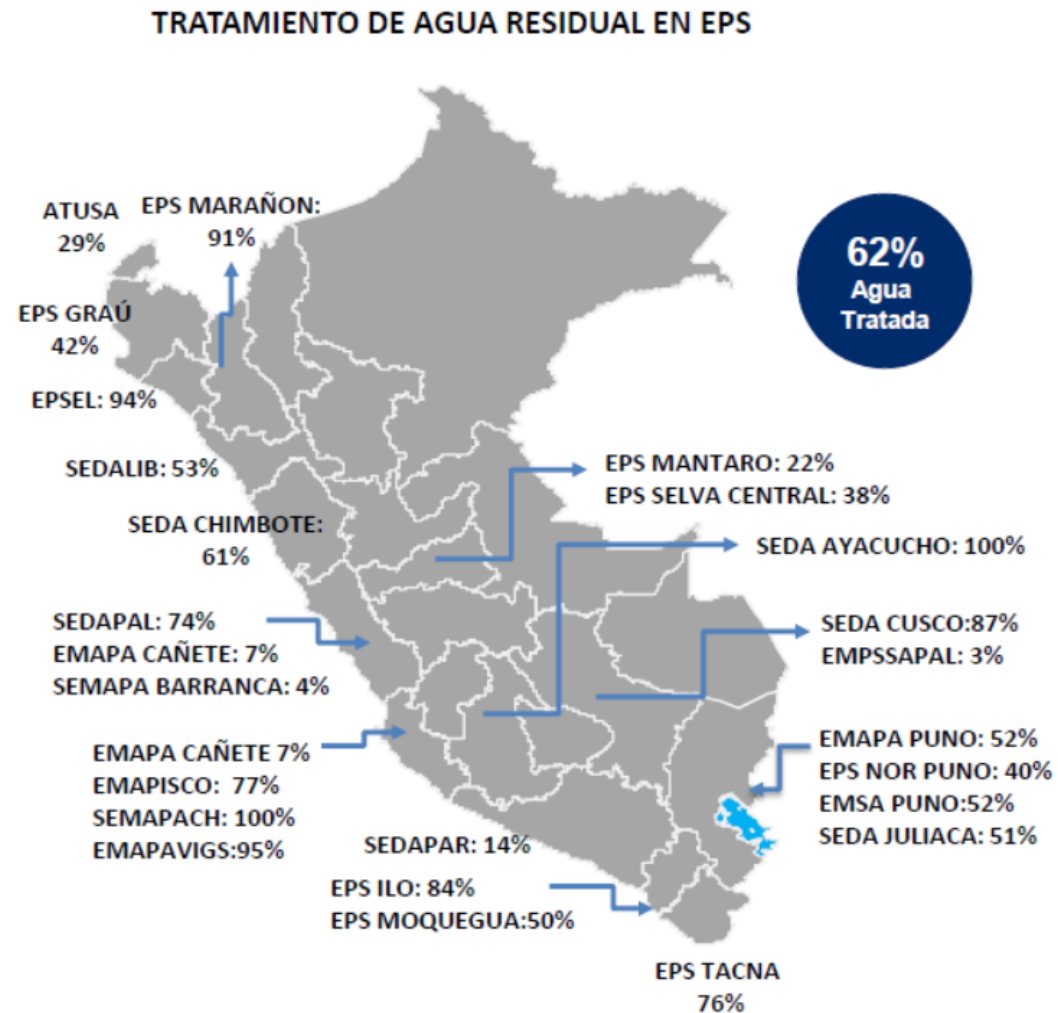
TRATAMIENTO DE AGUA RESIDUAL EN EPS

62%
Agua
Tratada

ATUSA
29%

EPS MARAÑON:
91%

EPS GRAÚ
42%

EPSEL: 94%

SEDALIB: 53%

SEDA CHIMBOTE:
61%

SEDAPAL: 74%
EMAPA CAÑETE: 7%
SEMAPA BARRANCA: 4%

EMAPA CAÑETE 7%
EMAPISCO: 77%
SEMAPACH: 100%
EMAPAVIGS:95%

SEDAPAR: 14%

EPS ILO: 84%
EPS MOQUEGUA:50%

EPS TACNA
76%

EPS MANTARO: 22%
EPS SELVA CENTRAL: 38%

SEDA AYACUCHO: 100%

SEDA CUSCO:87%
EMPSSAPAL: 3%

EMAPA PUNO: 52%
EPS NOR PUNO: 40%
EMSA PUNO:52%
SEDA JULIACA: 51%